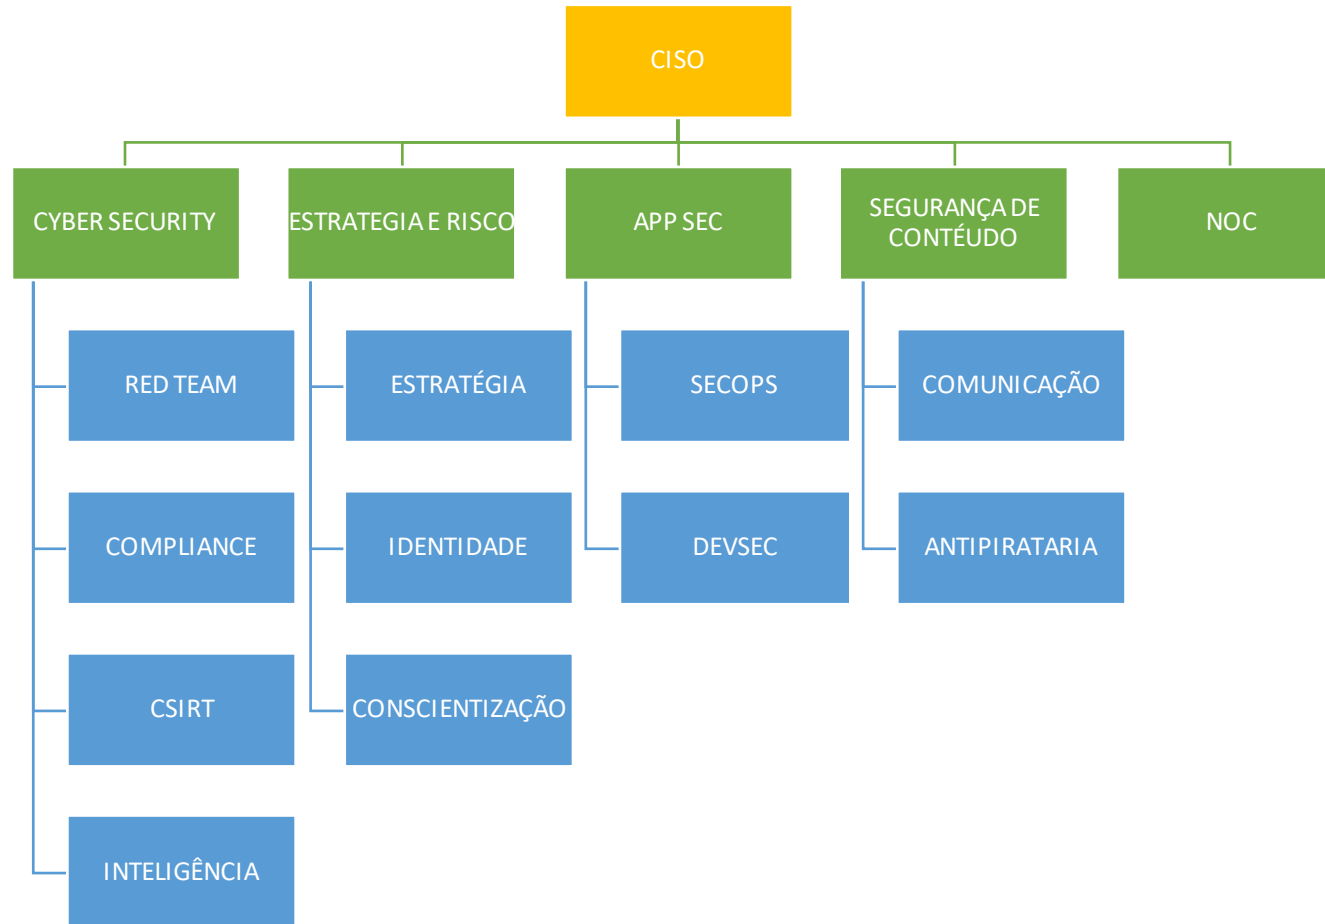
CISO

CYBER SECURITY

ESTRATEGIA E RISCO

APP SEC

SEGURANÇA DE CONTÉUDO

NOC

RED TEAM

COMPLIANCE

CSIRT

INTELIGÊNCIA

ESTRATÉGIA

IDENTIDADE

CONSCIENTIZAÇÃO

SECOPS

DEVSEC

COMUNICAÇÃO

ANTIPIRATARIA